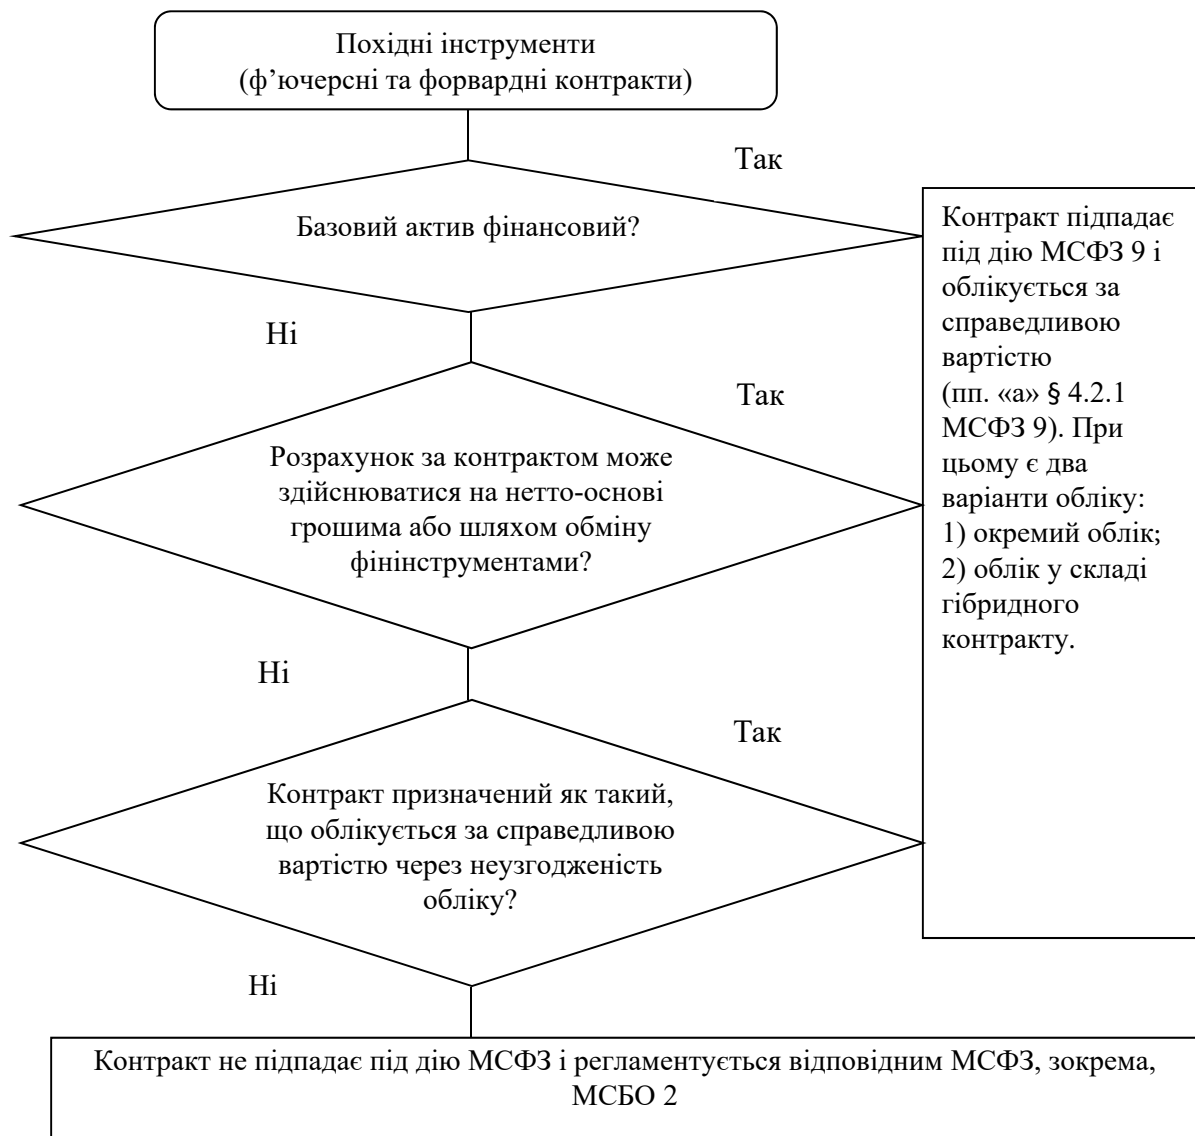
Похідні інструменти (ф’ючерсні та форвардні контракти)

Так

Базовий актив фінансовий?

Контракт підпадає під дію МСФЗ 9 і обліковується за справедливою вартістю (пп. «а» § 4.2.1 МСФЗ 9). При цьому є два варіанти обліку:
1) окремий облік;
2) облік у складі гібридного контракту.

Ні

Так

Розрахунок за контрактом може здійснюватися на нетто-основі грошима або шляхом обміну фінінструментами?

Ні

Так

Контракт призначений як такий, що обліковується за справедливою вартістю через неузгодженість обліку?

Ні

Контракт не підпадає під дію МСФЗ і регламентується відповідним МСФЗ, зокрема, МСБО 2